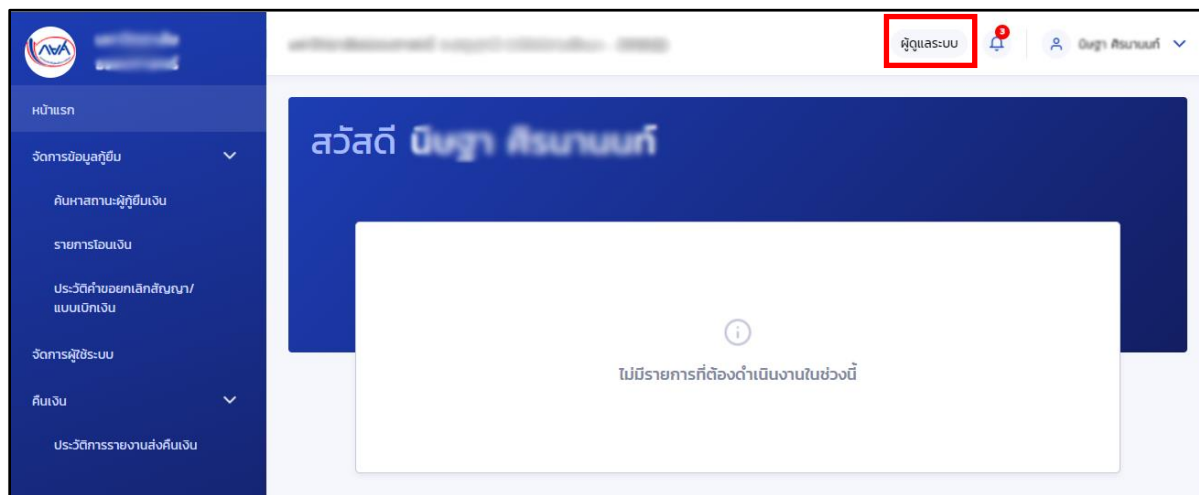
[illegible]

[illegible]

ผู้ดูแลระบบ

3

นิษฐา ศิรนานนท์

หน้าแรก

จัดการข้อมูลกู้ยืม

ค้นหาสถานะผู้กู้ยืมเงิน

รายการโอนเงิน

ประวัติคำขอยกเลิกสัญญา/แบบเบิกเงิน

จัดการผู้ใช้ระบบ

คืนเงิน

ประวัติการรายงานส่งคืนเงิน

สวัสดี นิษฐา ศิรนานนท์

ไม่มีรายการที่ต้องดำเนินงานในช่วงนี้